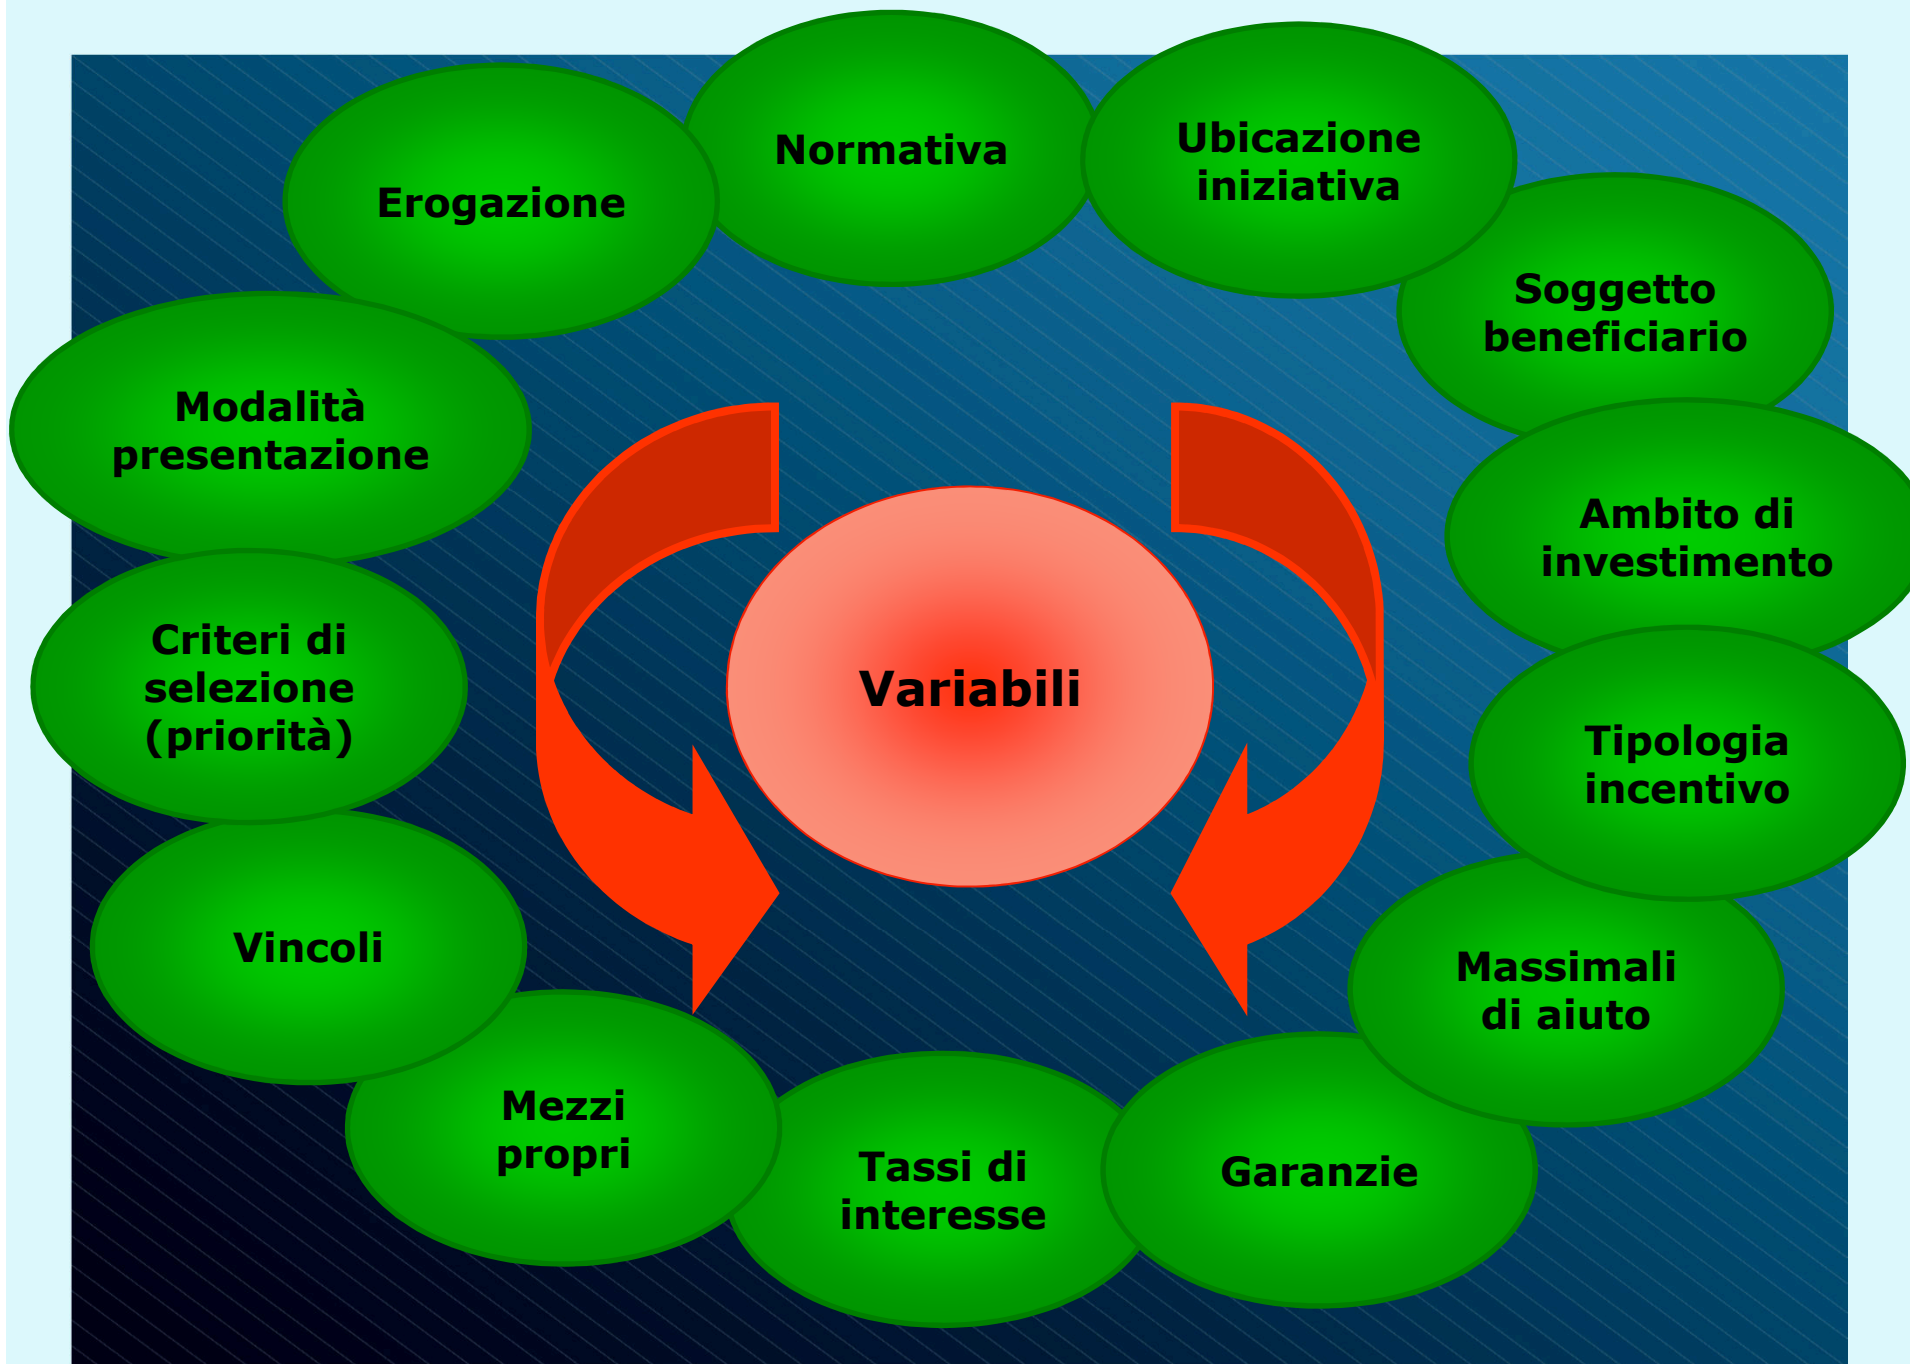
Normativa

Ubicazione iniziativa

Soggetto beneficiario

Ambito di investimento

Tipologia incentivo

Massimali di aiuto

Garanzie

Tassi di interesse

Mezzi propri

Vincoli

Criteri di selezione (priorità)

Modalità presentazione

Erogazione

Variabili